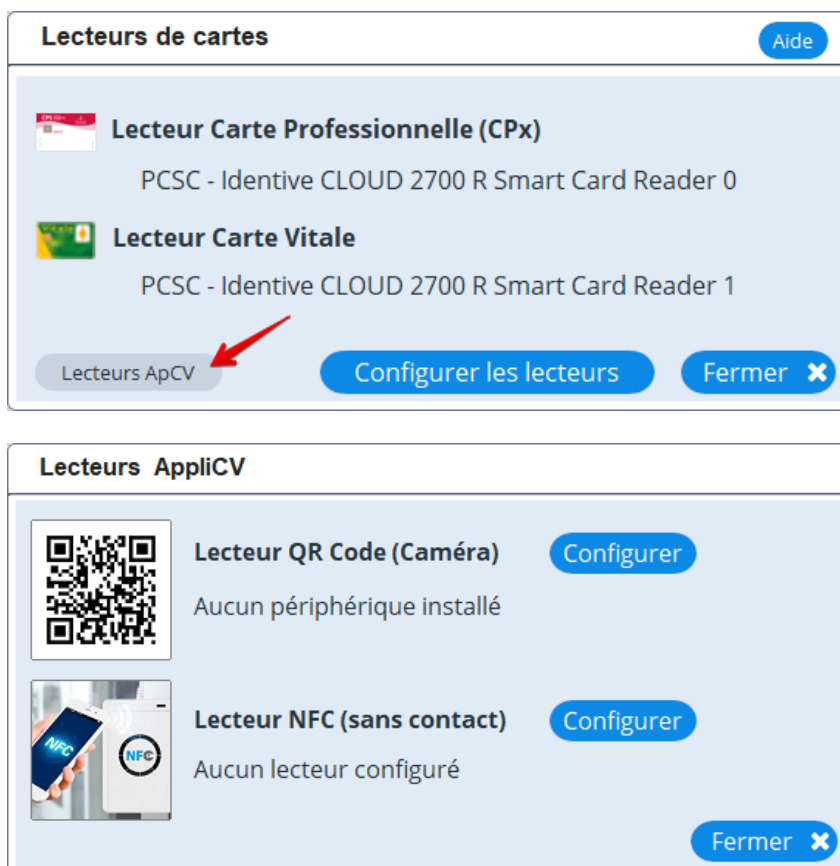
Lecteurs de cartes

Aide

Lecteur Carte Professionnelle (CPx)

PCSC - Identive CLOUD 2700 R Smart Card Reader 0

Lecteur Carte Vitale

PCSC - Identive CLOUD 2700 R Smart Card Reader 1

Lecteurs ApCV

Configurer les lecteurs

Fermer ✖

Lecteurs AppliCV

Lecteur QR Code (Caméra)

Configurer

Aucun périphérique installé

Lecteur NFC (sans contact)

Configurer

Aucun lecteur configuré

NFC

NFC

Fermer ✖